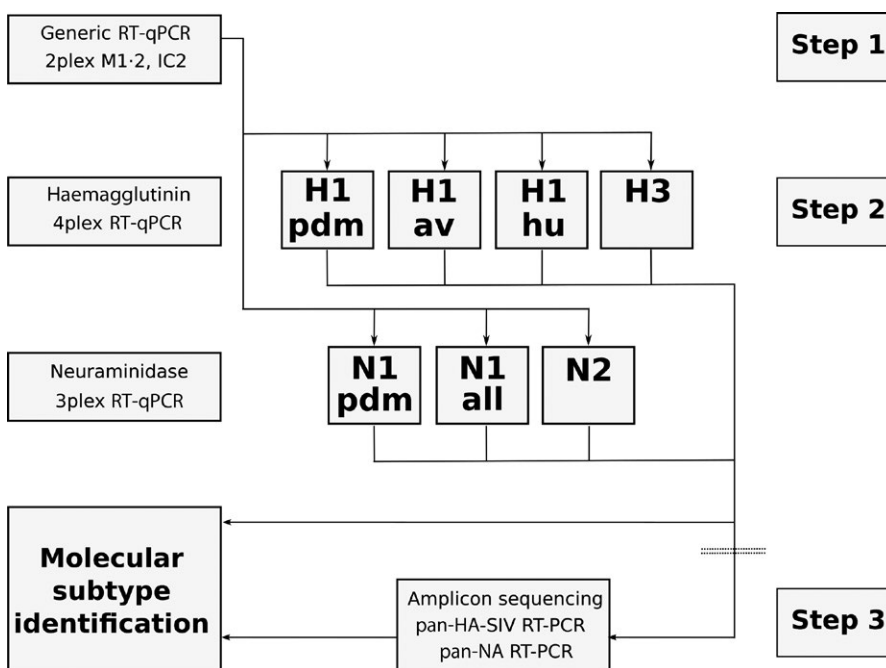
Generic RT-qPCR
2plex M1·2, IC2

Step 1

Haemagglutinin
4plex RT-qPCR

H1 pdm

H1 av

H1 hu

H3

Step 2

Neuraminidase
3plex RT-qPCR

N1 pdm

N1 all

N2

Molecular subtype identification

Amplicon sequencing
pan-HA-SIV RT-PCR
pan-NA RT-PCR

Step 3